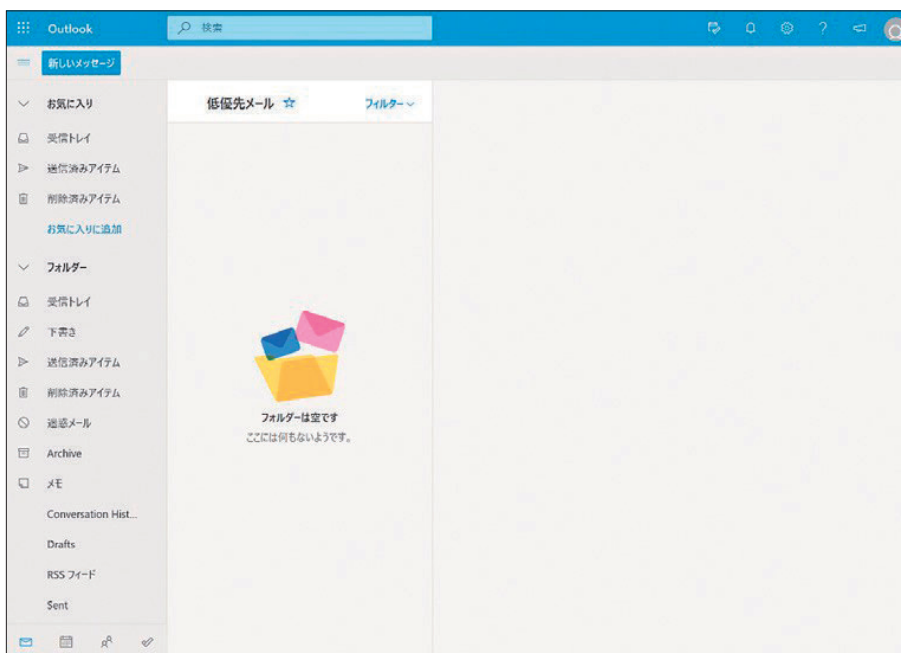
Outlook

検索

新しいメッセージ

お気に入り

受信トレイ

送信済みアイテム

削除済みアイテム

お気に入りに追加

フォルダー

受信トレイ

下書き

送信済みアイテム

削除済みアイテム

迷惑メール

Archive

メモ

Conversation Hist...

Drafts

RSS フィード

Sent

低優先メール

フィルター

フォルダーは空です

ここには何もないようです。